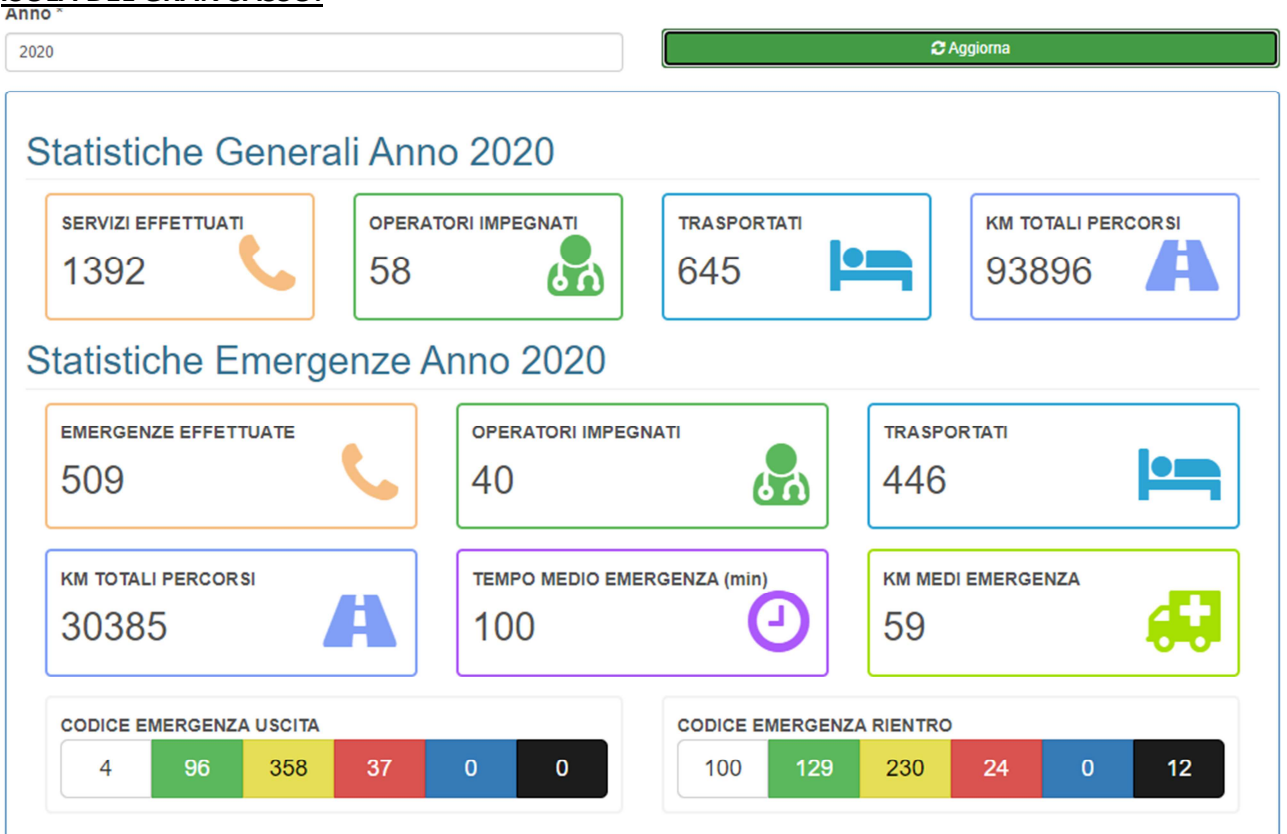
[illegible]

Anno *

2020

Aggiorna

Statistiche Generali Anno 2020

SERVIZI EFFETTUATI
1392

OPERATORI IMPEGNATI
58

TRASPORTATI
645

KM TOTALI PERCORSI
93896

Statistiche Emergenze Anno 2020

EMERGENZE EFFETTUATE
509

OPERATORI IMPEGNATI
40

TRASPORTATI
446

KM TOTALI PERCORSI
30385

TEMPO MEDIO EMERGENZA (min)
100

KM MEDI EMERGENZA
59

CODICE EMERGENZA USCITA

| 4 | 96 | 358 | 37 | 0 | 0 |
|---|---|---|---|---|---|

CODICE EMERGENZA RIENTRO

| 100 | 129 | 230 | 24 | 0 | 12 |
|---|---|---|---|---|---|